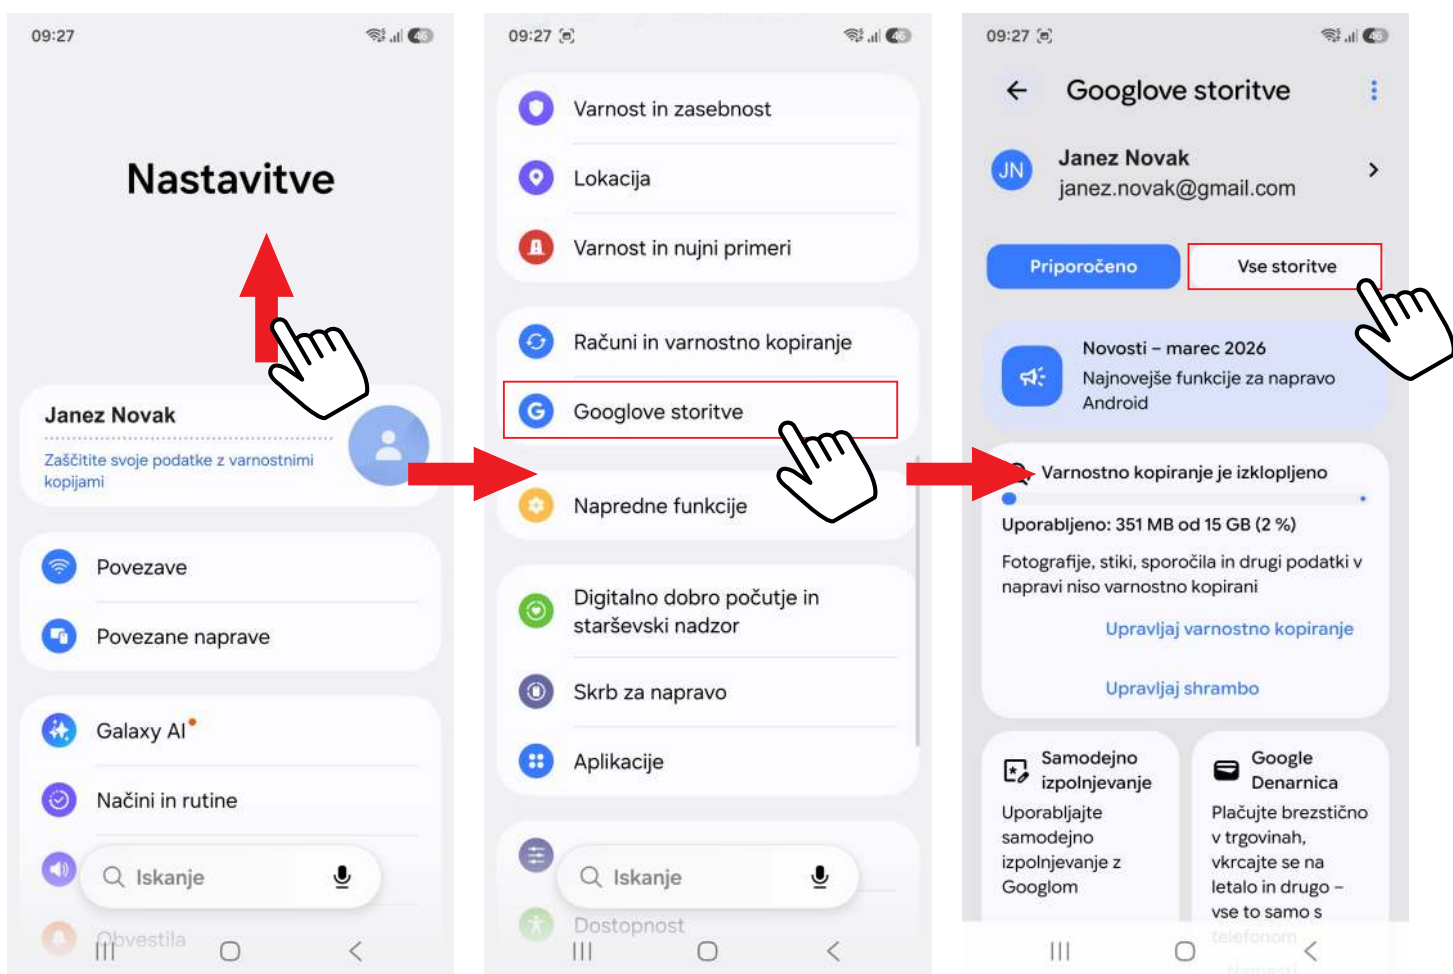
09:27

Nastavitve

Janez Novak

Zaščitite svoje podatke z varnostnimi kopijami

Povezave

Povezane naprave

Galaxy AI

Načini in rutine

Iskanje

Obvestila

09:27

Varnost in zasebnost

Lokacija

Varnost in nujni primeri

Računi in varnostno kopiranje

Googlove storitve

Napredne funkcije

Digitalno dobro počutje in starševski nadzor

Skrb za napravo

Aplikacije

Iskanje

Dostopnost

09:27

Googlove storitve

JN Janez Novak
janez.novak@gmail.com

Priporočeno

Vse storitve

Novosti – marec 2026
Najnovejše funkcije za napravo Android

Varnostno kopiranje je izklopljeno

Uporabljeno: 351 MB od 15 GB (2 %)

Fotografije, stiki, sporočila in drugi podatki v napravi niso varnostno kopirani

Upravljaj varnostno kopiranje

Upravljaj shrambo

Samodejno izpolnjevanje
Uporabljajte samodejno izpolnjevanje z Googlom

Google Denarnica
Plačujte brezstično v trgovinah, vkrcajte se na letalo in drugo – vse to samo s telefonom

Namesti